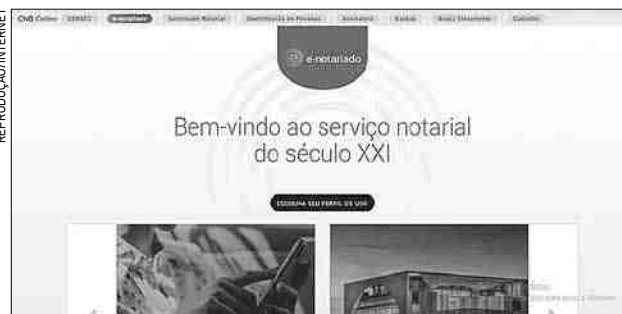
REPRODUÇÃO/INTERNET

CNB Online   CENSEC   e-notariado   Autenticação Notarial   Identificação de Pessoas   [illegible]   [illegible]   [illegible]   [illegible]

e-notariado

Bem-vindo ao serviço notarial do século XXI

ESCOLHA SEU PERFIL DE USO

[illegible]